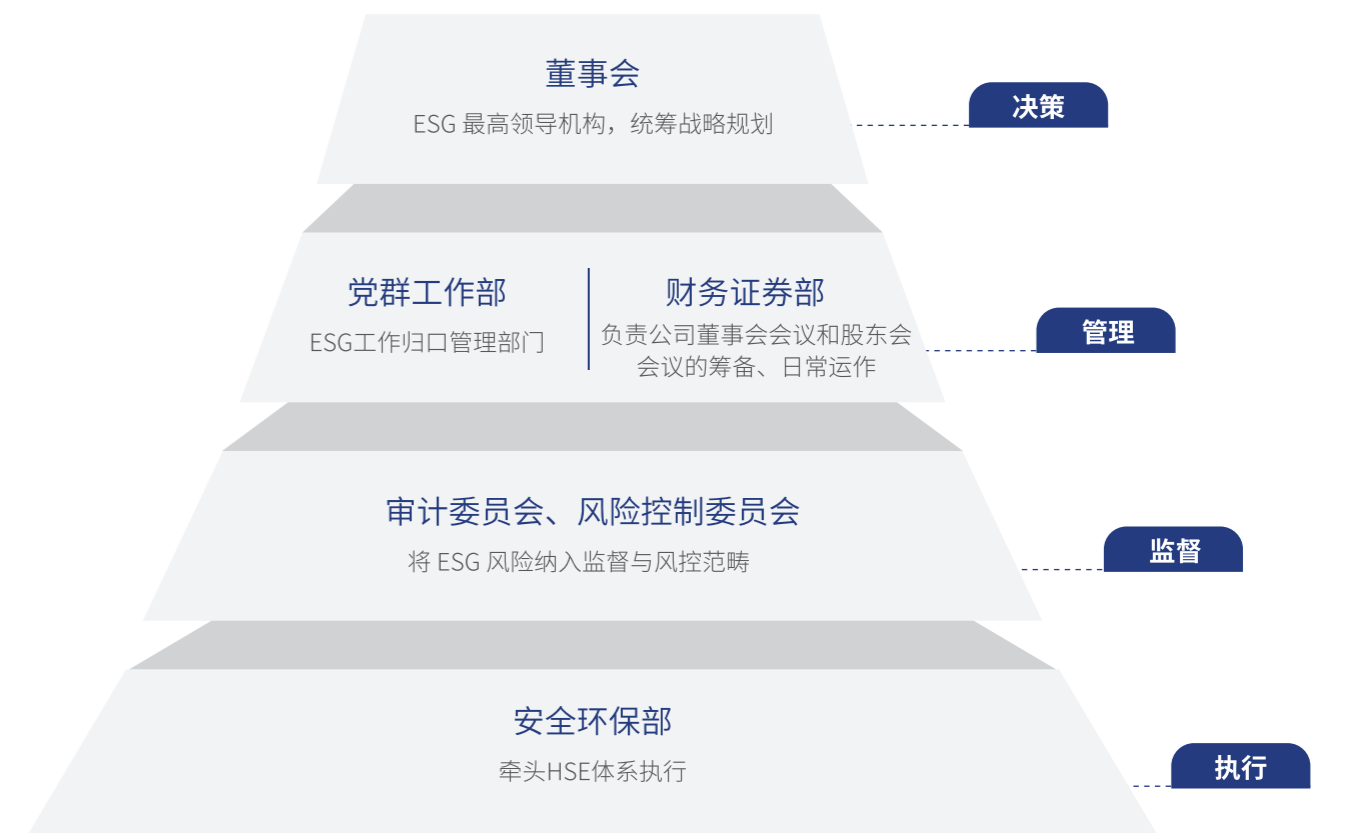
董事会
ESG 最高领导机构，统筹战略规划

决策

党群工作部
ESG工作归口管理部门

财务证券部
负责公司董事会会议和股东会会议的筹备、日常运作

管理

审计委员会、风险控制委员会
将 ESG 风险纳入监督与风控范畴

监督

安全环保部
牵头HSE体系执行

执行